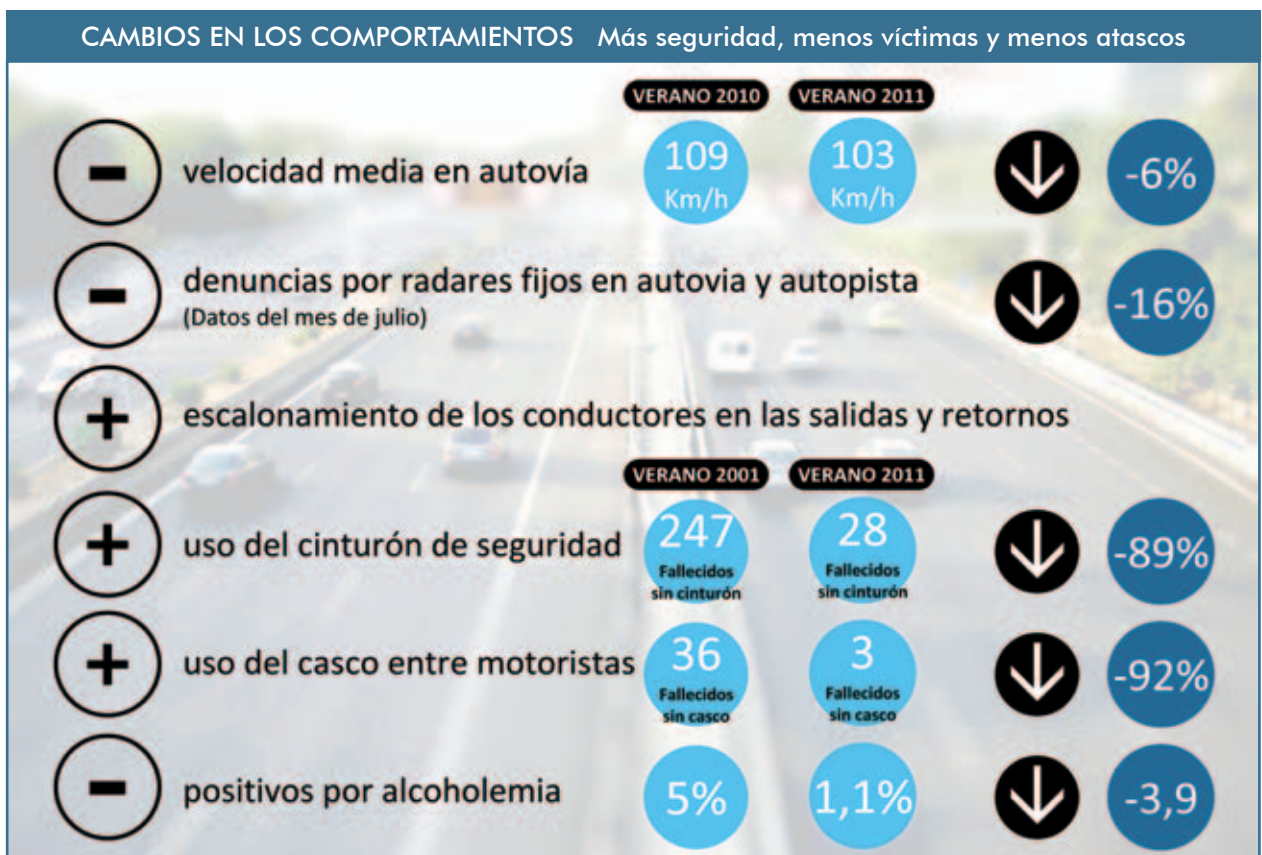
CAMBIOS EN LOS COMPORTAMIENTOS Más seguridad, menos víctimas y menos atascos

VERANO 2010 VERANO 2011

− velocidad media en autovía 109 Km/h 103 Km/h -6%

− denuncias por radares fijos en autovia y autopista (Datos del mes de julio) -16%

+ escalonamiento de los conductores en las salidas y retornos

VERANO 2001 VERANO 2011

+ uso del cinturón de seguridad 247 Fallecidos sin cinturón 28 Fallecidos sin cinturón -89%

+ uso del casco entre motoristas 36 Fallecidos sin casco 3 Fallecidos sin casco -92%

− positivos por alcoholemia 5% 1,1% -3,9